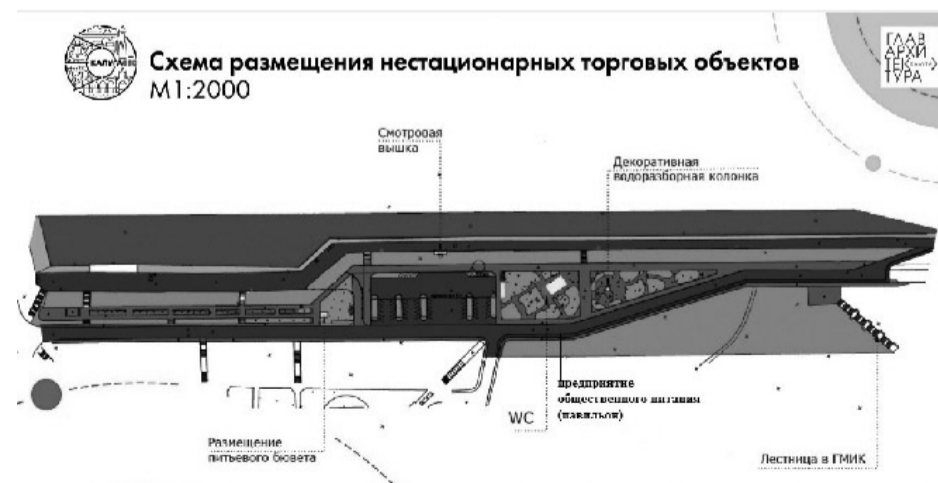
Схема размещения нестационарных торговых объектов
М1:2000

ГЛАВ
АРХИ
ТЕК
ТУРА

КАЛУГА

Смотровая вышка

Декоративная водоразборная колонка

предприятие общественного питания (павильон)

WC

Размещение питьевого бювета

Лестница в ГМИК